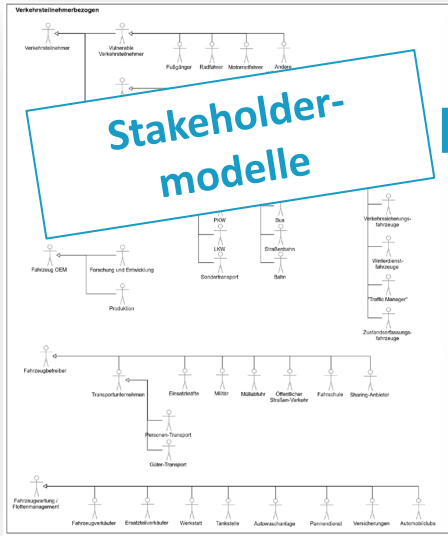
Verkehrsteilnehmerbezogen

Verkehrsteilnehmer

Vulnerable Verkehrsteilnehmer

Fußgänger

Radfahrer

Motorradfahrer

Andere

Stakeholder-modelle

PKW

LKW

Sondertransport

Bus

Straßenbahn

Bahn

Verkehrssicherungsfahrzeuge

Winterdienstfahrzeuge

"Traffic Manager"

Zustandserfassungsfahrzeuge

Fahrzeug OEM

Forschung und Entwicklung

Produktion

Fahrzeugbetreiber

Transportunternehmen

Personen-Transport

Güter-Transport

Einsatzkräfte

Militär

Müllabfuhr

Öffentlicher Straßen-Verkehr

Fahrschule

Sharing-Anbieter

Fahrzeugwartung / Flottenmanagement

Fahrzeugverkäufer

Ersatzteilverkäufer

Werkstatt

Tankstelle

Autowaschanlage

Pannendienst

Versicherungen

Automobilclubs